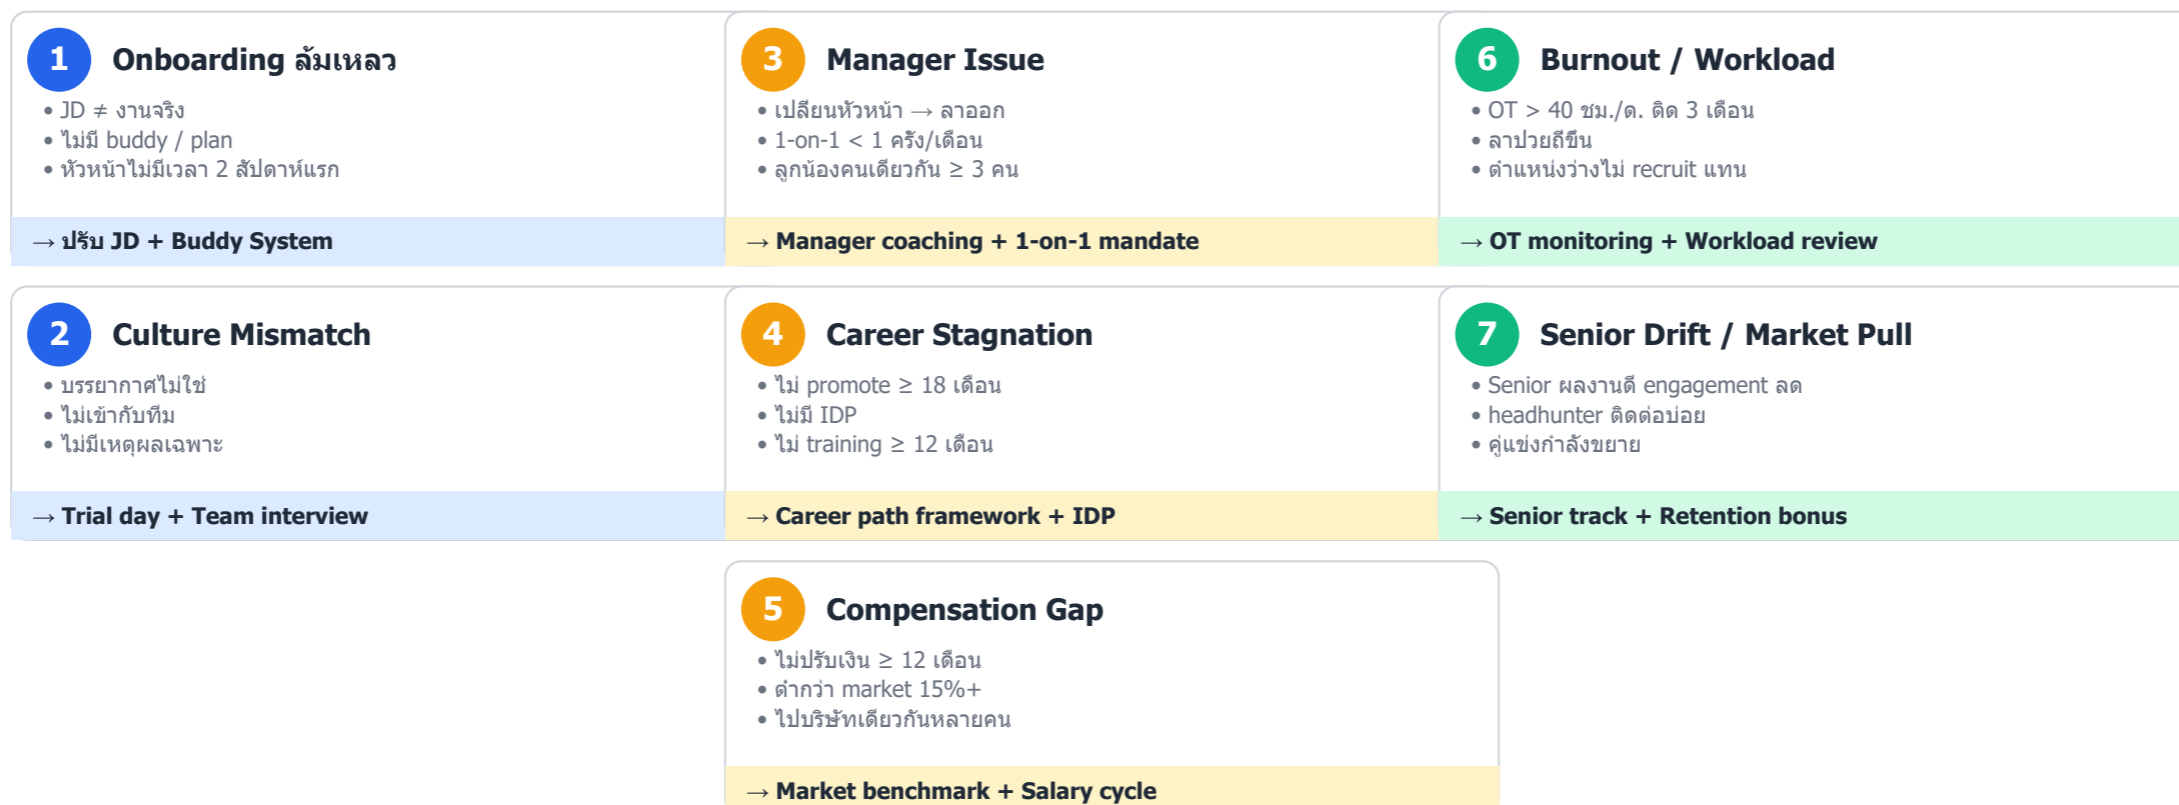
1 Onboarding ล้มเหลว
• JD ≠ งานจริง
• ไม่มี buddy / plan
• หัวหน้าไม่มีเวลา 2 สัปดาห์แรก
→ ปรับ JD + Buddy System

3 Manager Issue
• เปลี่ยนหัวหน้า → ลาออก
• 1-on-1 < 1 ครั้ง/เดือน
• ลูกน้องคนเดียวกัน ≥ 3 คน
→ Manager coaching + 1-on-1 mandate

6 Burnout / Workload
• OT > 40 ชม./ด. ติด 3 เดือน
• ลาป่วยถี่ขึ้น
• ตำแหน่งว่างไม่ recruit แทน
→ OT monitoring + Workload review

2 Culture Mismatch
• บรรยากาศไม่ใช่
• ไม่เข้ากับทีม
• ไม่มีเหตุผลเฉพาะ
→ Trial day + Team interview

4 Career Stagnation
• ไม่ promote ≥ 18 เดือน
• ไม่มี IDP
• ไม่ training ≥ 12 เดือน
→ Career path framework + IDP

7 Senior Drift / Market Pull
• Senior ผลงานดี engagement ลด
• headhunter ติดต่อบ่อย
• คู่แข่งกำลังขยาย
→ Senior track + Retention bonus

5 Compensation Gap
• ไม่ปรับเงิน ≥ 12 เดือน
• ต่ำกว่า market 15%+
• ไปบริษัทเดียวกันหลายคน
→ Market benchmark + Salary cycle